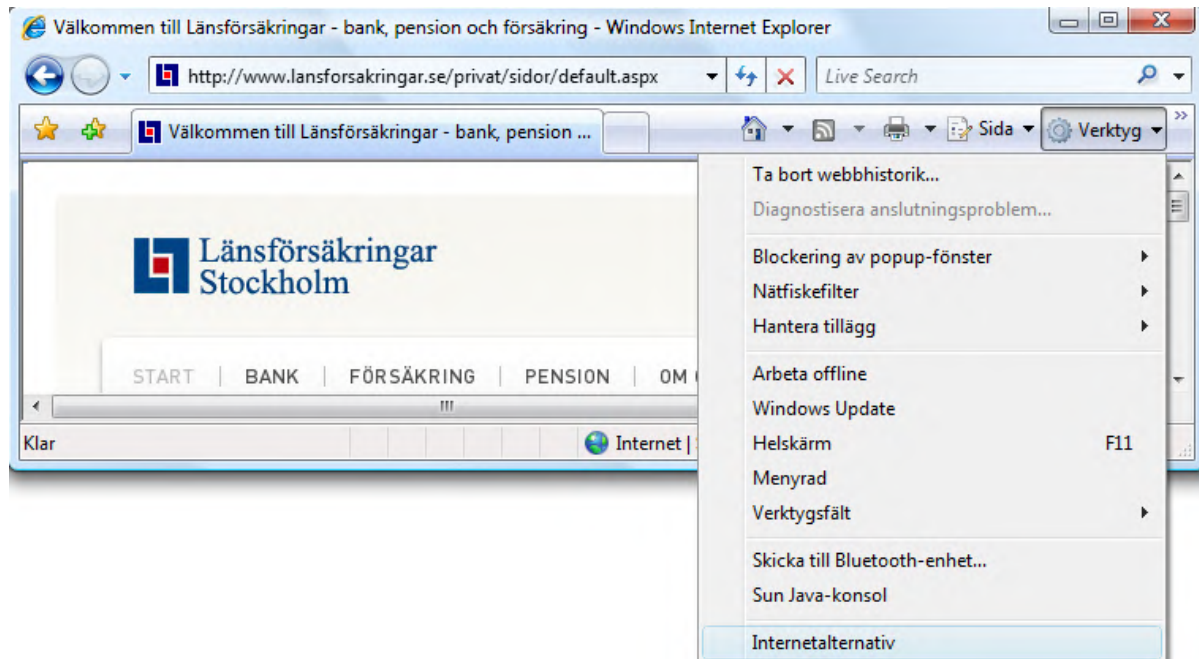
Välkommen till Länsförsäkringar - bank, pension och försäkring - Windows Internet Explorer

http://www.lansforsakringar.se/privat/sidor/default.aspx

Live Search

Välkommen till Länsförsäkringar - bank, pension ...

Sida

Verktyg

Länsförsäkringar Stockholm

START | BANK | FÖRSÄKRING | PENSION | OM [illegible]

Klar

Internet | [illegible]

Ta bort webbhistorik...
Diagnostisera anslutningsproblem...
Blockering av popup-fönster
Nätfiskefilter
Hantera tillägg
Arbeta offline
Windows Update
Helskärm F11
Menyrad
Verktygsfält
Skicka till Bluetooth-enhet...
Sun Java-konsol
Internetalternativ